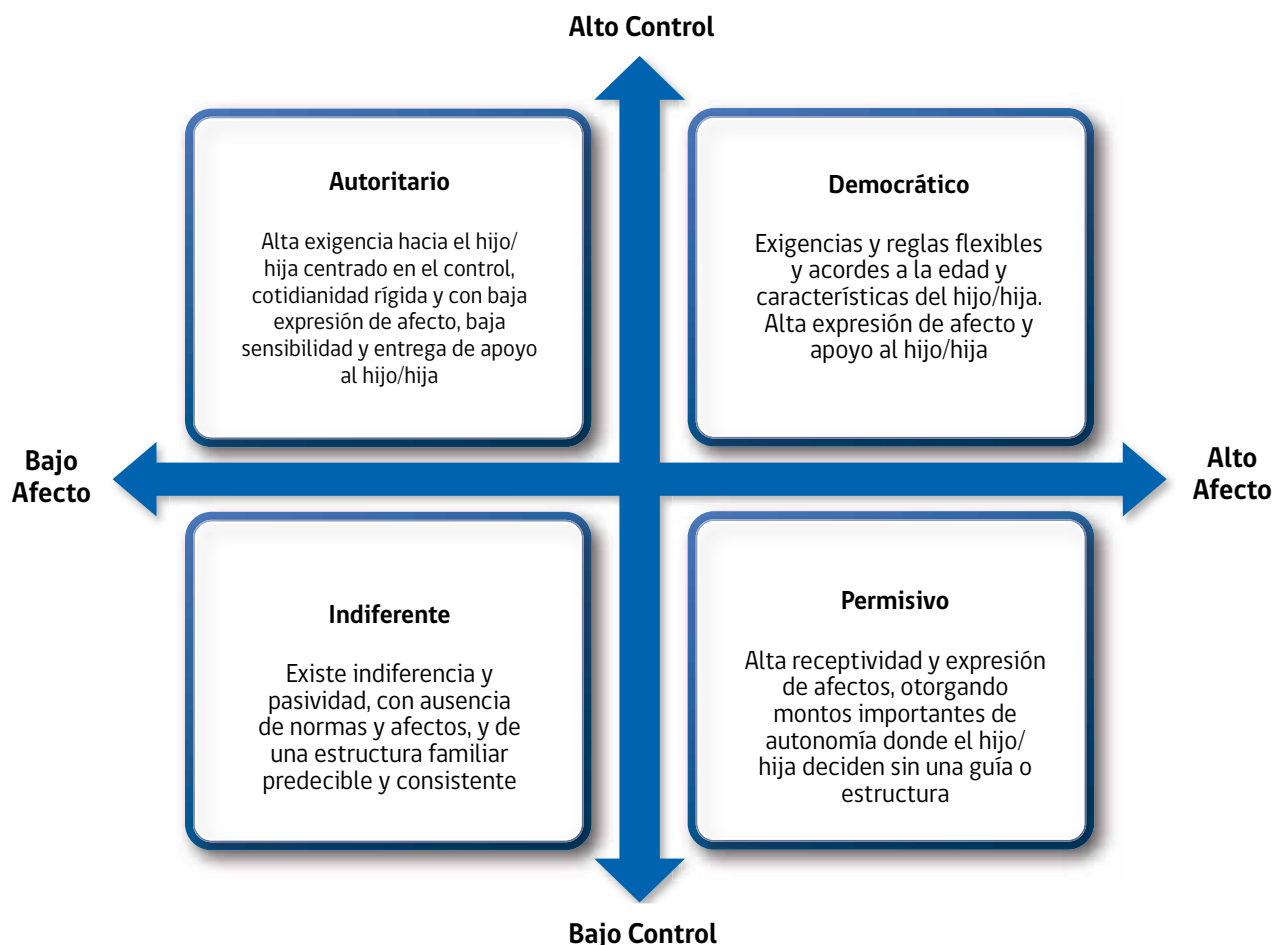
Alto Control

Autoritario

Alta exigencia hacia el hijo/hija centrado en el control, cotidianidad rígida y con baja expresión de afecto, baja sensibilidad y entrega de apoyo al hijo/hija

Democrático

Exigencias y reglas flexibles y acordes a la edad y características del hijo/hija. Alta expresión de afecto y apoyo al hijo/hija

Bajo Afecto

Alto Afecto

Indiferente

Existe indiferencia y pasividad, con ausencia de normas y afectos, y de una estructura familiar predecible y consistente

Permisivo

Alta receptividad y expresión de afectos, otorgando montos importantes de autonomía donde el hijo/hija deciden sin una guía o estructura

Bajo Control